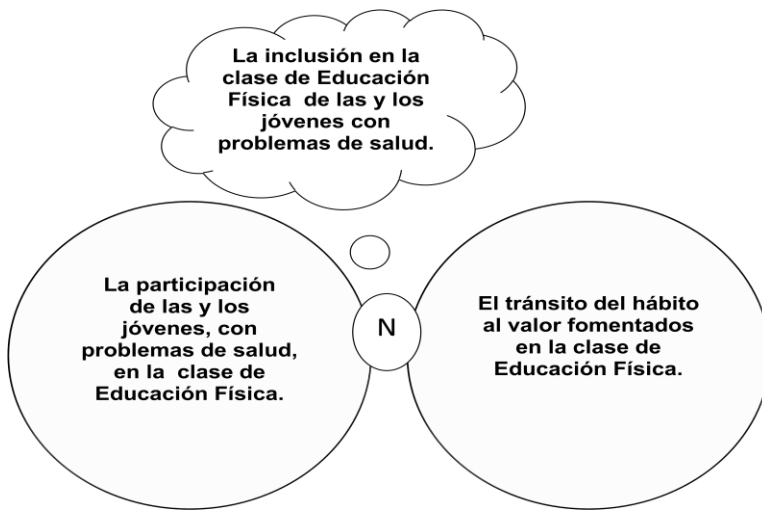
La inclusión en la clase de Educación Física de las y los jóvenes con problemas de salud.

La participación de las y los jóvenes, con problemas de salud, en la clase de Educación Física.

N

El tránsito del hábito al valor fomentados en la clase de Educación Física.